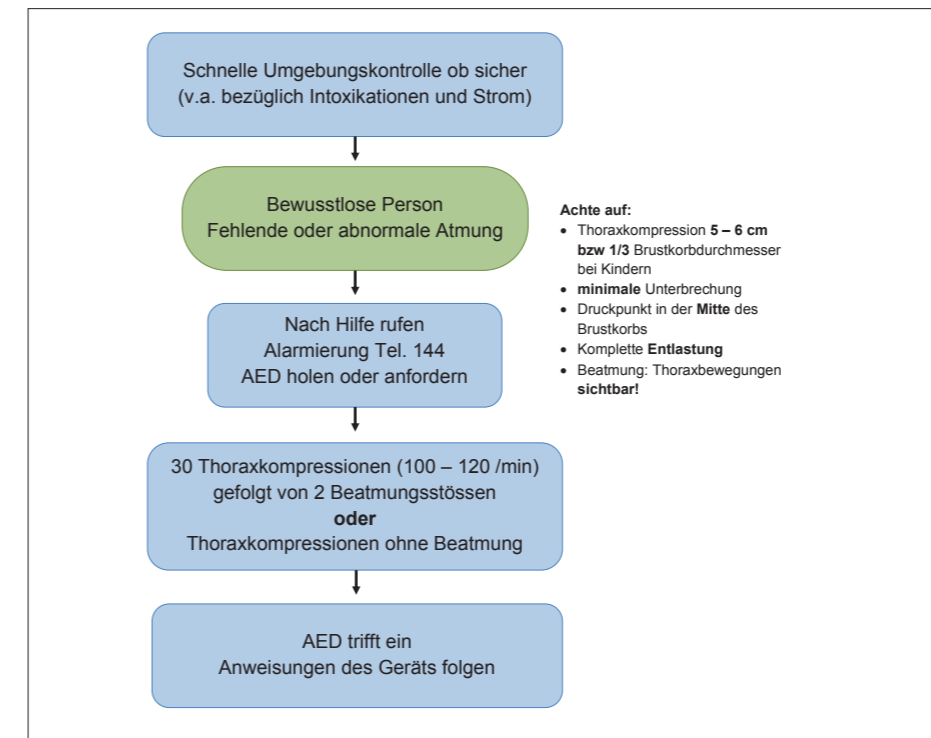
Schnelle Umgebungskontrolle ob sicher
(v.a. bezüglich Intoxikationen und Strom)

Bewusstlose Person
Fehlende oder abnormale Atmung

Achte auf:
- Thoraxkompression **5 – 6 cm bzw 1/3** Brustkorbdurchmesser bei Kindern
- **minimale** Unterbrechung
- Druckpunkt in der **Mitte** des Brustkorbs
- Komplette **Entlastung**
- Beatmung: Thoraxbewegungen **sichtbar!**

Nach Hilfe rufen
Alarmierung Tel. 144
AED holen oder anfordern

30 Thoraxkompressionen (100 – 120 /min)
gefolgt von 2 Beatmungsstössen
**oder**
Thoraxkompressionen ohne Beatmung

AED trifft ein
Anweisungen des Geräts folgen